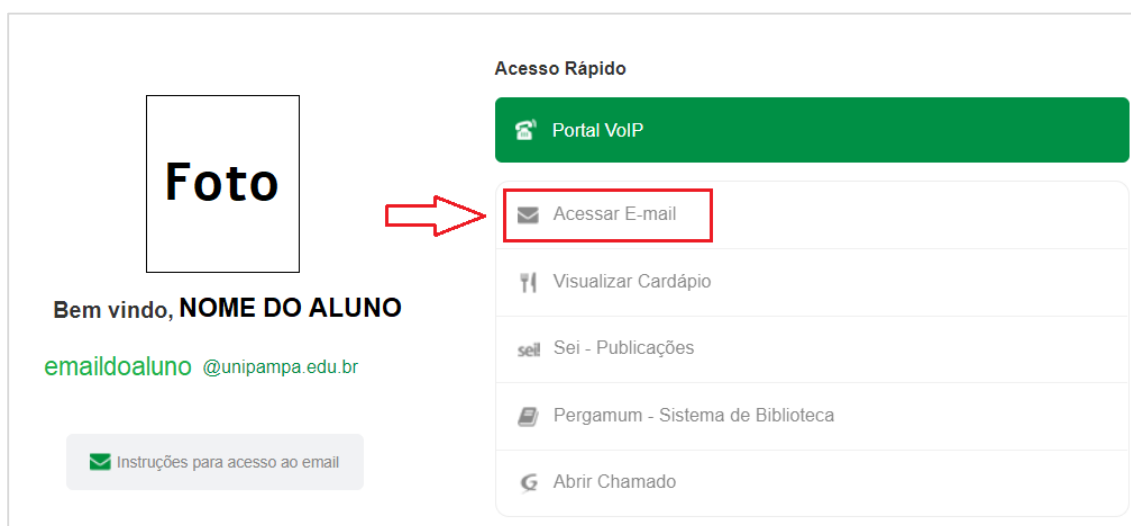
Foto

Bem vindo, NOME DO ALUNO

emaildoaluno @unipampa.edu.br

Instruções para acesso ao email

Acesso Rápido

Portal VoIP

Acessar E-mail

Visualizar Cardápio

sei! Sei - Publicações

Pergamum - Sistema de Biblioteca

Abrir Chamado